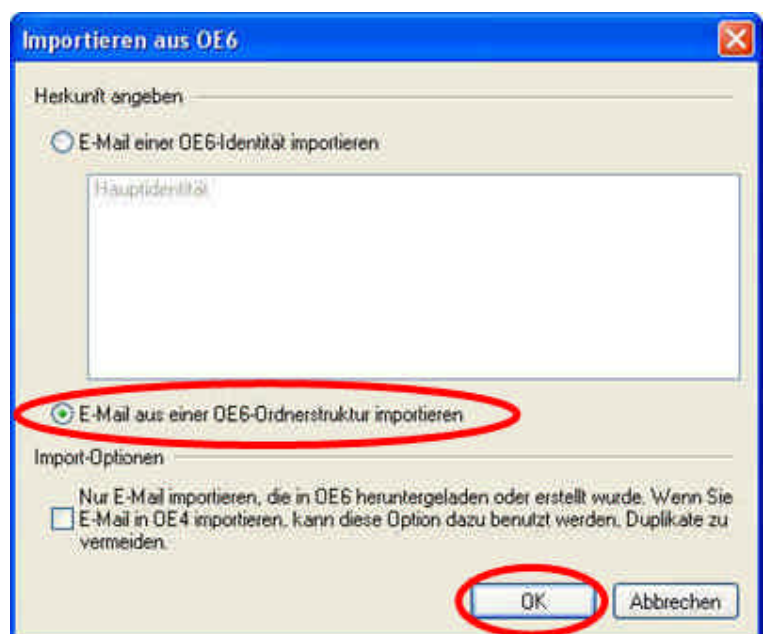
Importieren aus OE6

Herkunft angeben

E-Mail einer OE6-Identität importieren

Hauptidentität

E-Mail aus einer OE6-Ordnerstruktur importieren

Import-Optionen

Nur E-Mail importieren, die in OE6 heruntergeladen oder erstellt wurde. Wenn Sie E-Mail in OE4 importieren, kann diese Option dazu benutzt werden, Duplikate zu vermeiden.

OK

Abbrechen